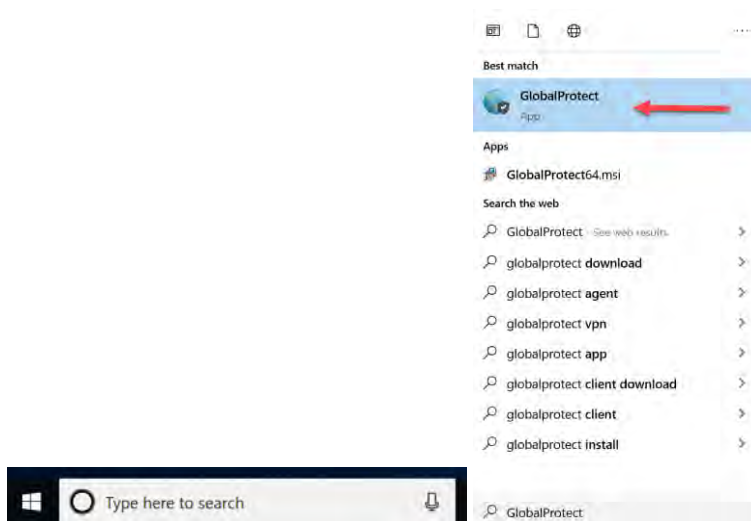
Best match

GlobalProtect
App

Apps

GlobalProtect64.msi

Search the web

GlobalProtect - See web results

globalprotect download

globalprotect agent

globalprotect vpn

globalprotect app

globalprotect client download

globalprotect client

globalprotect install

Type here to search

GlobalProtect